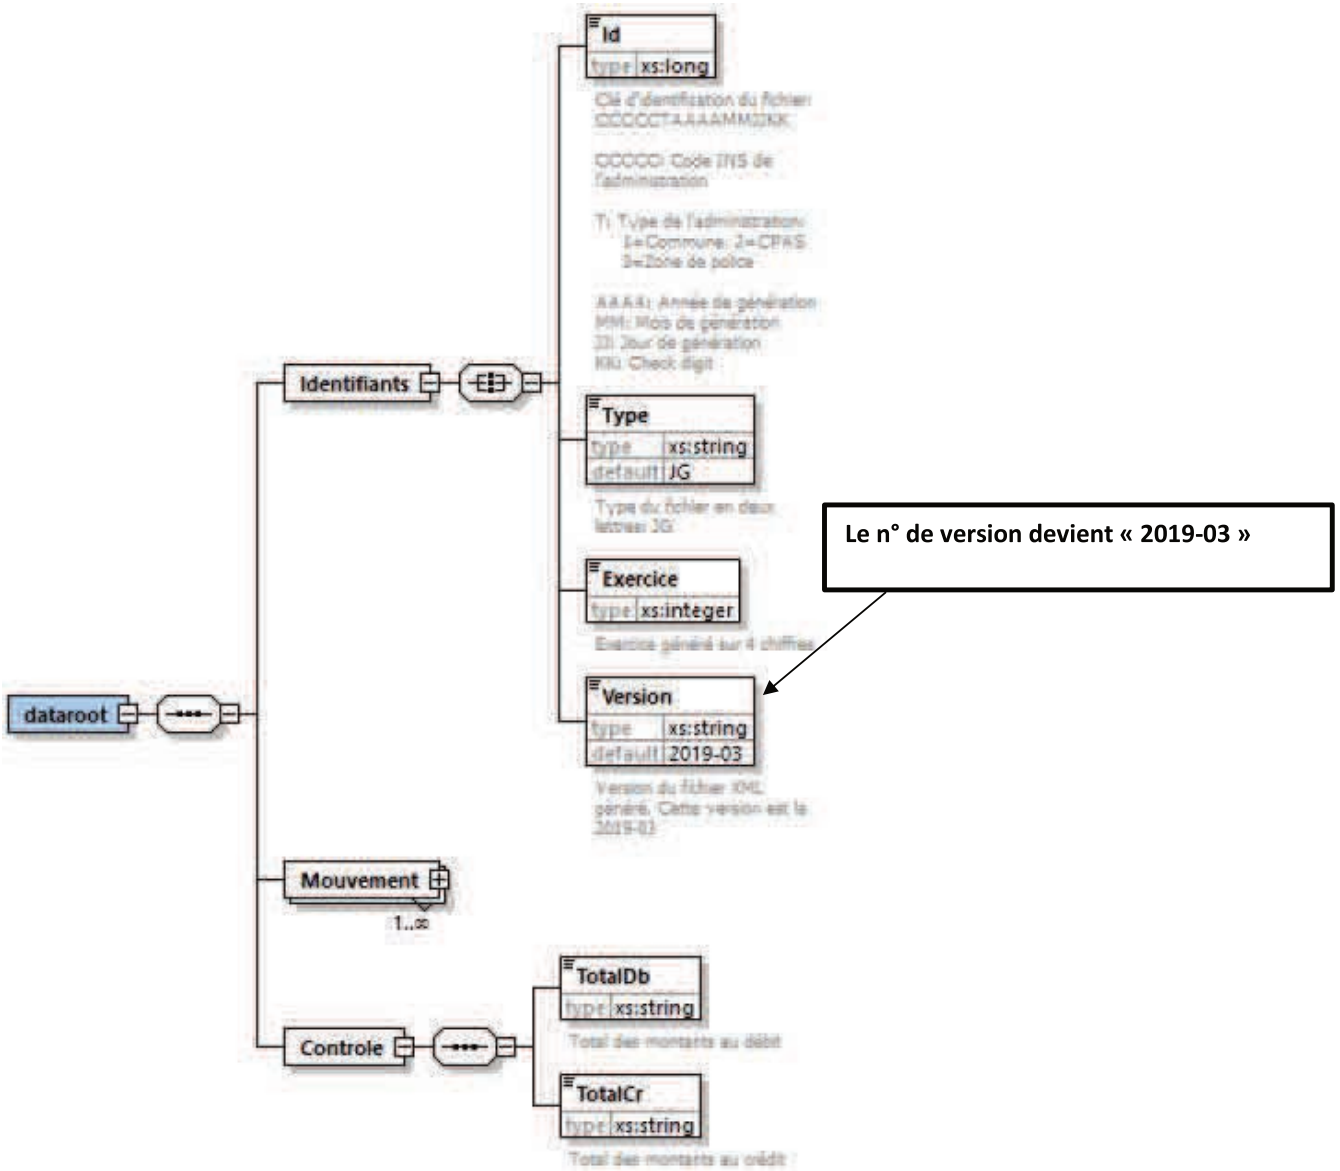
Id
type xs:long
Clé d'identification du fichier: CCCCCTAAAAMMJJKK

CCCCC: Code INS de l'administration

T: Type de l'administration: 1=Commune, 2=CPAS 3=Zone de police

AAAA: Année de génération
MM: Mois de génération
JJ: Jour de génération
KK: Check digit

Identifiants

Type
type xs:string
default JG
Type du fichier en deux lettres: JG

Le n° de version devient « 2019-03 »

Exercice
type xs:integer
Exercice généré sur 4 chiffres

dataroot

Version
type xs:string
default 2019-03
Version du fichier XML généré. Cette version est la 2019-03

Mouvement
1..∞

TotalDb
type xs:string
Total des montants au débit

Controle

TotalCr
type xs:string
Total des montants au crédit